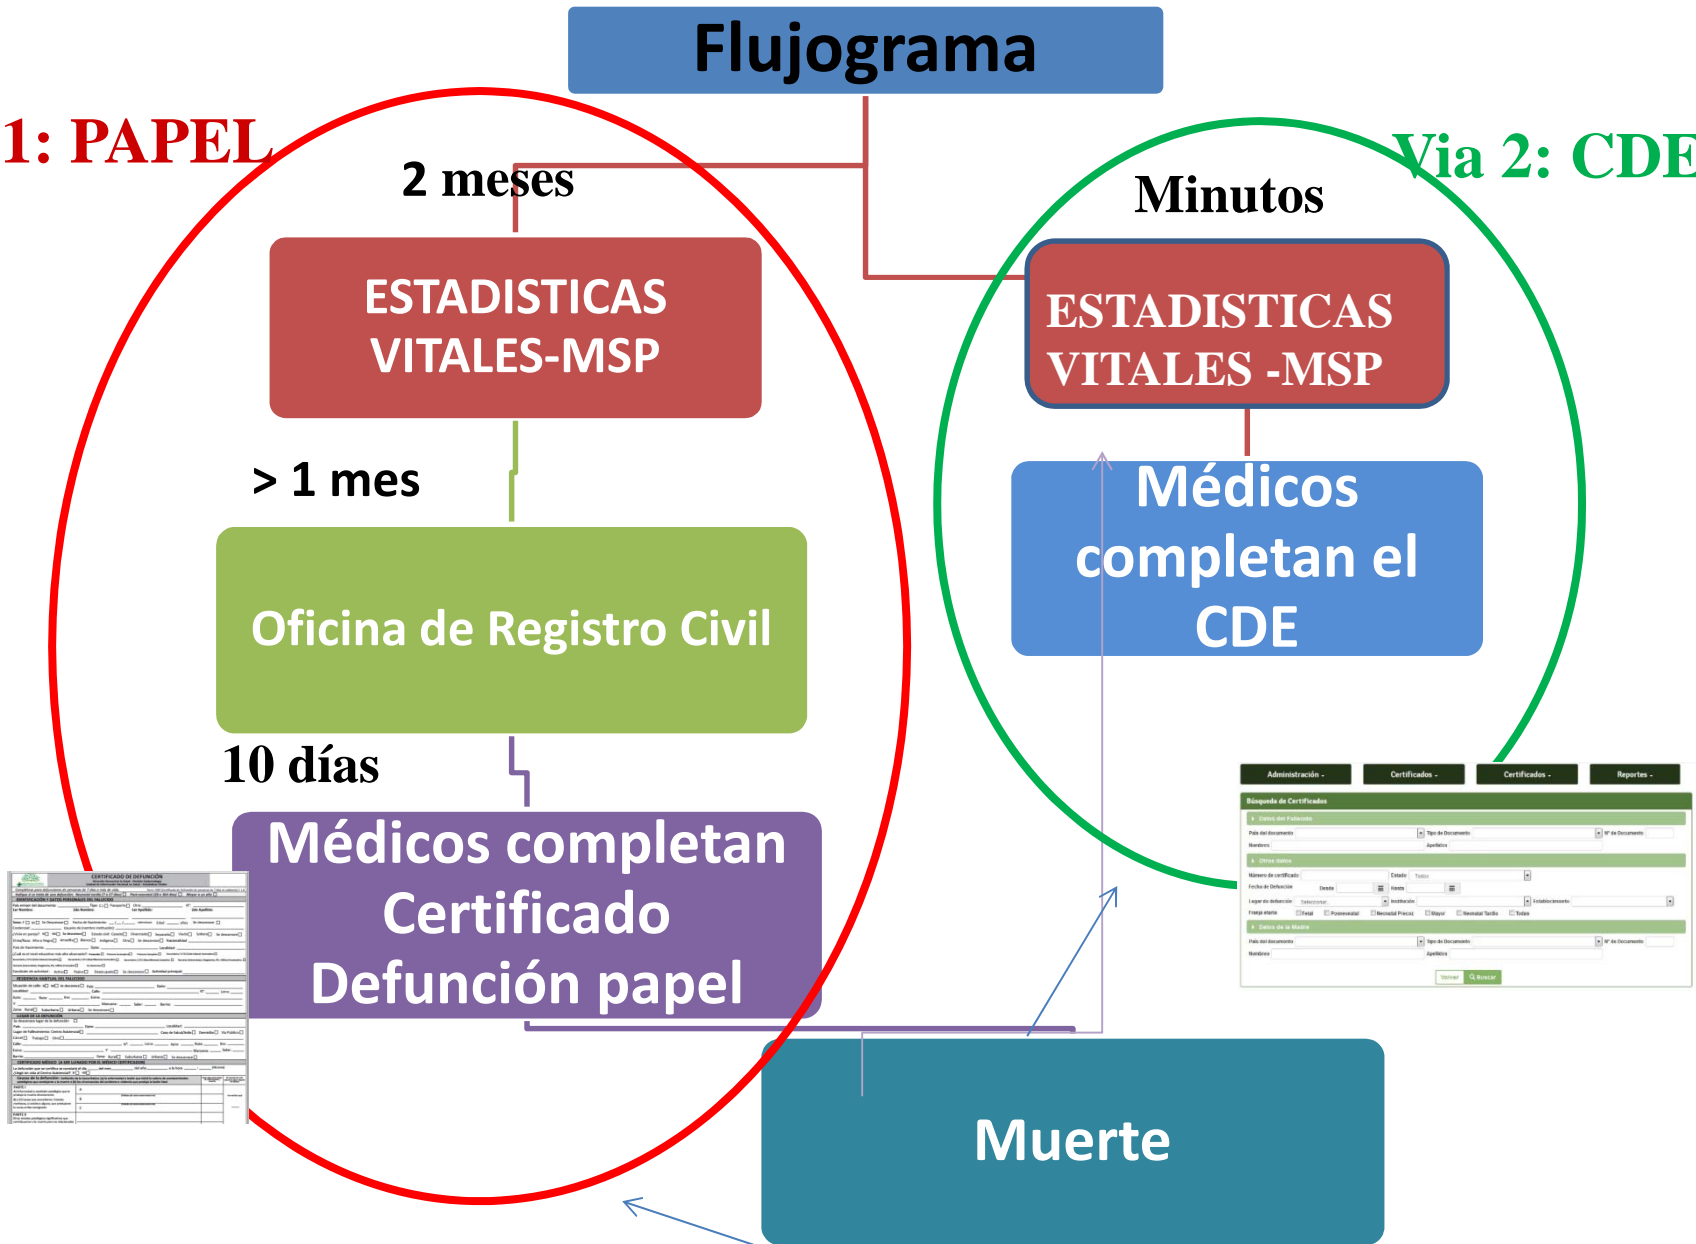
Flujograma

1: PAPEL

2 meses

ESTADISTICAS VITALES-MSP

> 1 mes

Oficina de Registro Civil

10 días

Médicos completan Certificado Defunción papel

Via 2: CDE

Minutos

ESTADISTICAS VITALES -MSP

Médicos completan el CDE

Muerte

Administración - Certificados - Certificados - Reportes -

Búsqueda de Certificados

Volver Buscar